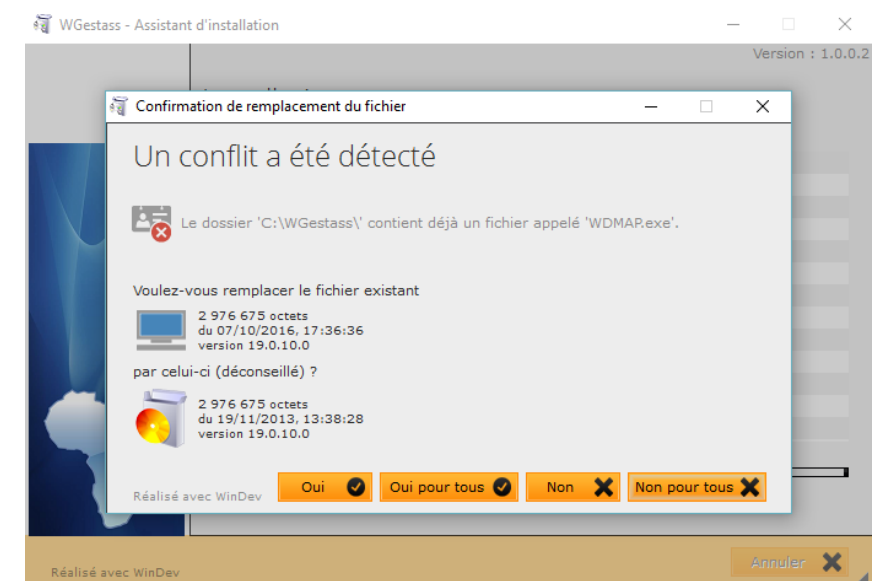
WGestass - Assistant d'installation

Version : 1.0.0.2

Confirmation de remplacement du fichier

Un conflit a été détecté

Le dossier 'C:\WGestass\' contient déjà un fichier appelé 'WDMAP.exe'.

Voulez-vous remplacer le fichier existant

2 976 675 octets
du 07/10/2016, 17:36:36
version 19.0.10.0

par celui-ci (déconseillé) ?

2 976 675 octets
du 19/11/2013, 13:38:28
version 19.0.10.0

Réalisé avec WinDev

Oui

Oui pour tous

Non

Non pour tous

Réalisé avec WinDev

Annuler